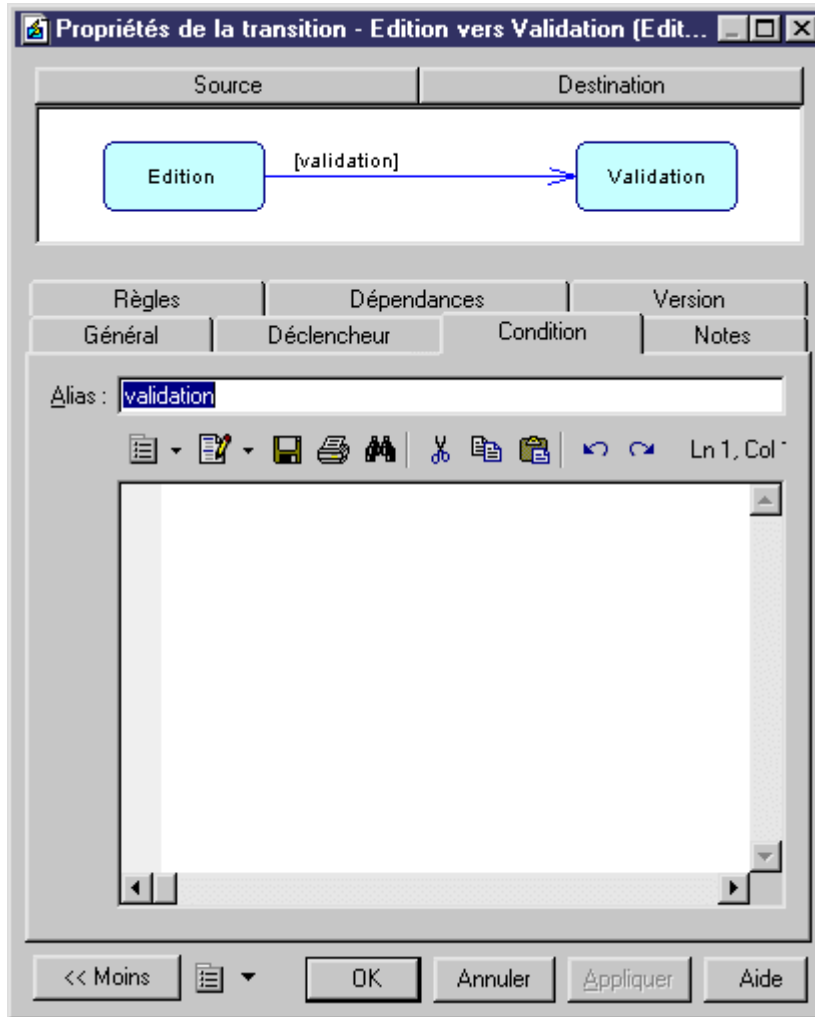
Propriétés de la transition - Edition vers Validation (Edit...

Source
Destination

[validation]
Edition
Validation

Règles
Dépendances
Version
Général
Déclencheur
Condition
Notes

Alias : validation

Ln 1, Col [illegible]

<< Moins
OK
Annuler
Appliquer
Aide